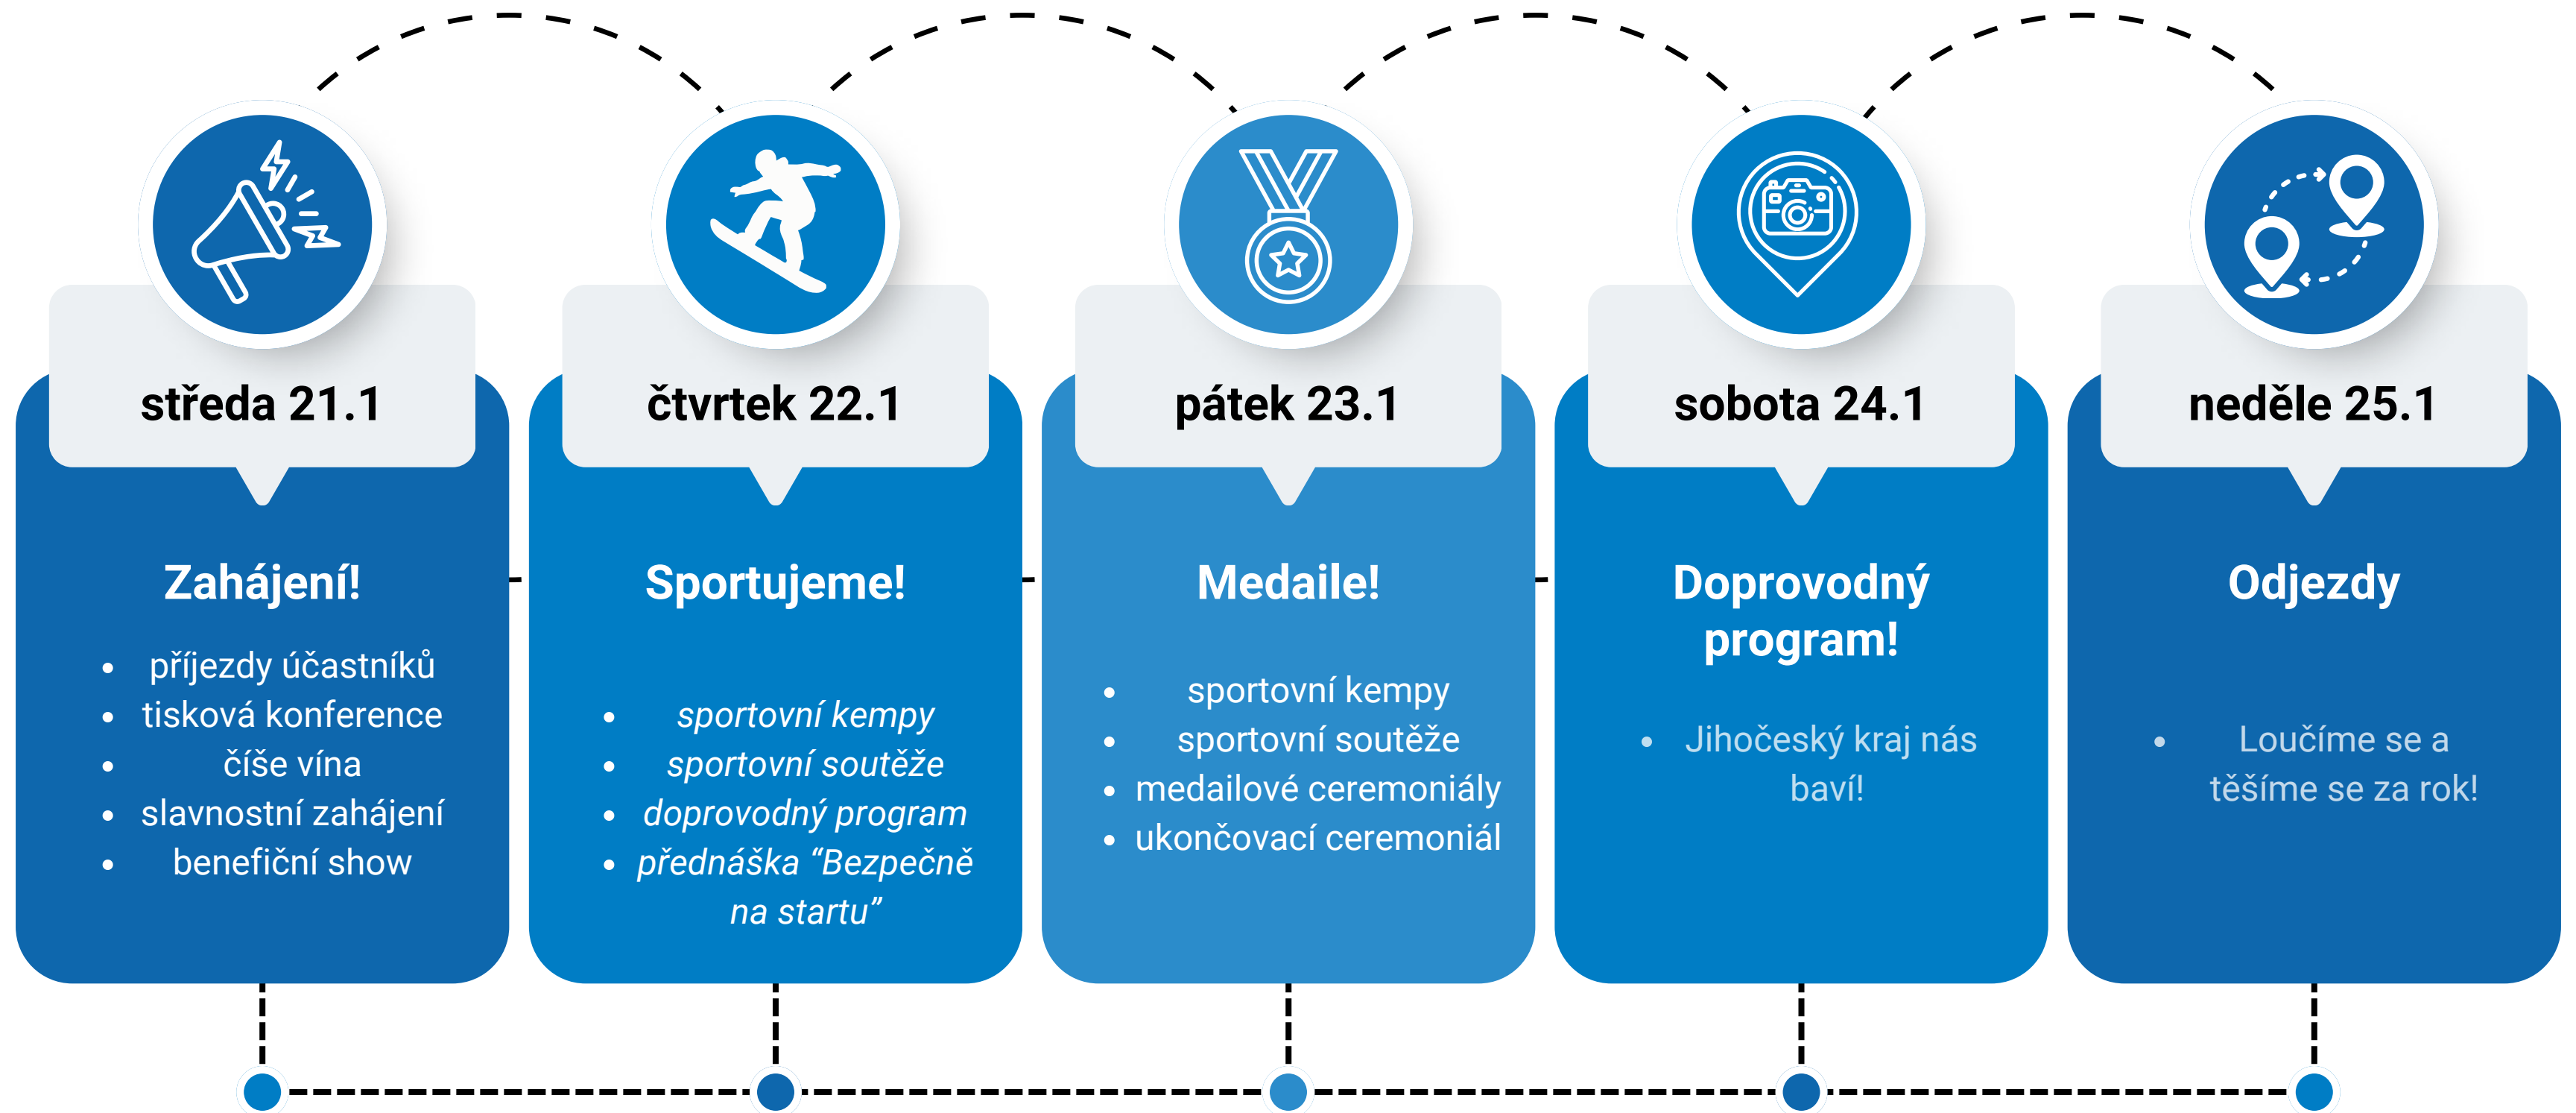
středa 21.1

Zahájení!

- příjezdy účastníků
- tisková konference
- číše vína
- slavnostní zahájení
- benefiční show

čtvrtek 22.1

Sportujeme!

- sportovní kempy
- sportovní soutěže
- doprovodný program
- přednáška “Bezpečně na startu”

pátek 23.1

Medaile!

- sportovní kempy
- sportovní soutěže
- medailové ceremoniály
- ukončovací ceremoniál

sobota 24.1

Doprovodný program!

- Jihočeský kraj nás baví!

neděle 25.1

Odjezdy

- Loučíme se a těšíme se za rok!